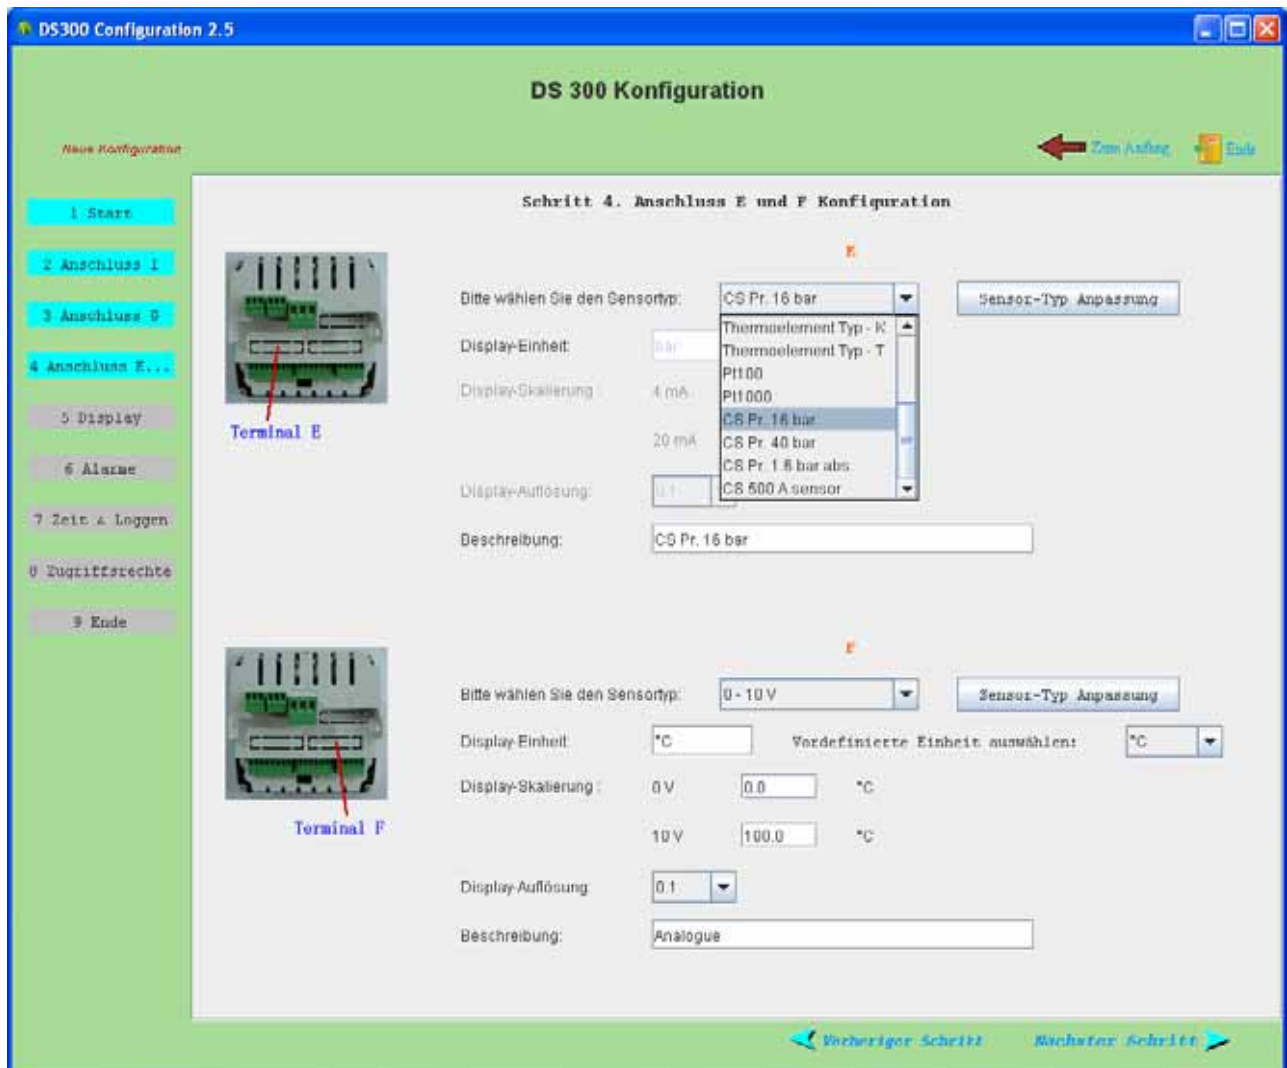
DS300 Configuration 2.5

DS 300 Konfiguration

Neue Konfiguration

Zum Anfang

Ende

1 Start

2 Anschluss 1

3 Anschluss 9

4 Anschluss E...

5 Display

6 Alarme

7 Zeit & Loggen

8 Zugriffsrechte

9 Ende

Schritt 4. Anschluss E und F Konfiguration

E

Terminal E

Bitte wählen Sie den Sensortyp:

CS Pr. 16 bar

Sensor-Typ Anpassung

Thermoelement Typ - K
Thermoelement Typ - T
Pt100
Pt1000
CS Pr. 16 bar
CS Pr. 40 bar
CS Pr. 1.6 bar abs.
CS 500 A sensor

Display-Einheit:

bar

Display-Skalierung:

4 mA

20 mA

Display-Auflösung:

0.1

Beschreibung:

CS Pr. 16 bar

F

Terminal F

Bitte wählen Sie den Sensortyp:

0 - 10 V

Sensor-Typ Anpassung

Display-Einheit:

°C

Vordefinierte Einheit auswählen:

°C

Display-Skalierung:

0 V

0.0

°C

10 V

100.0

°C

Display-Auflösung:

0.1

Beschreibung:

Analogue

Vorheriger Schritt

Nächster Schritt